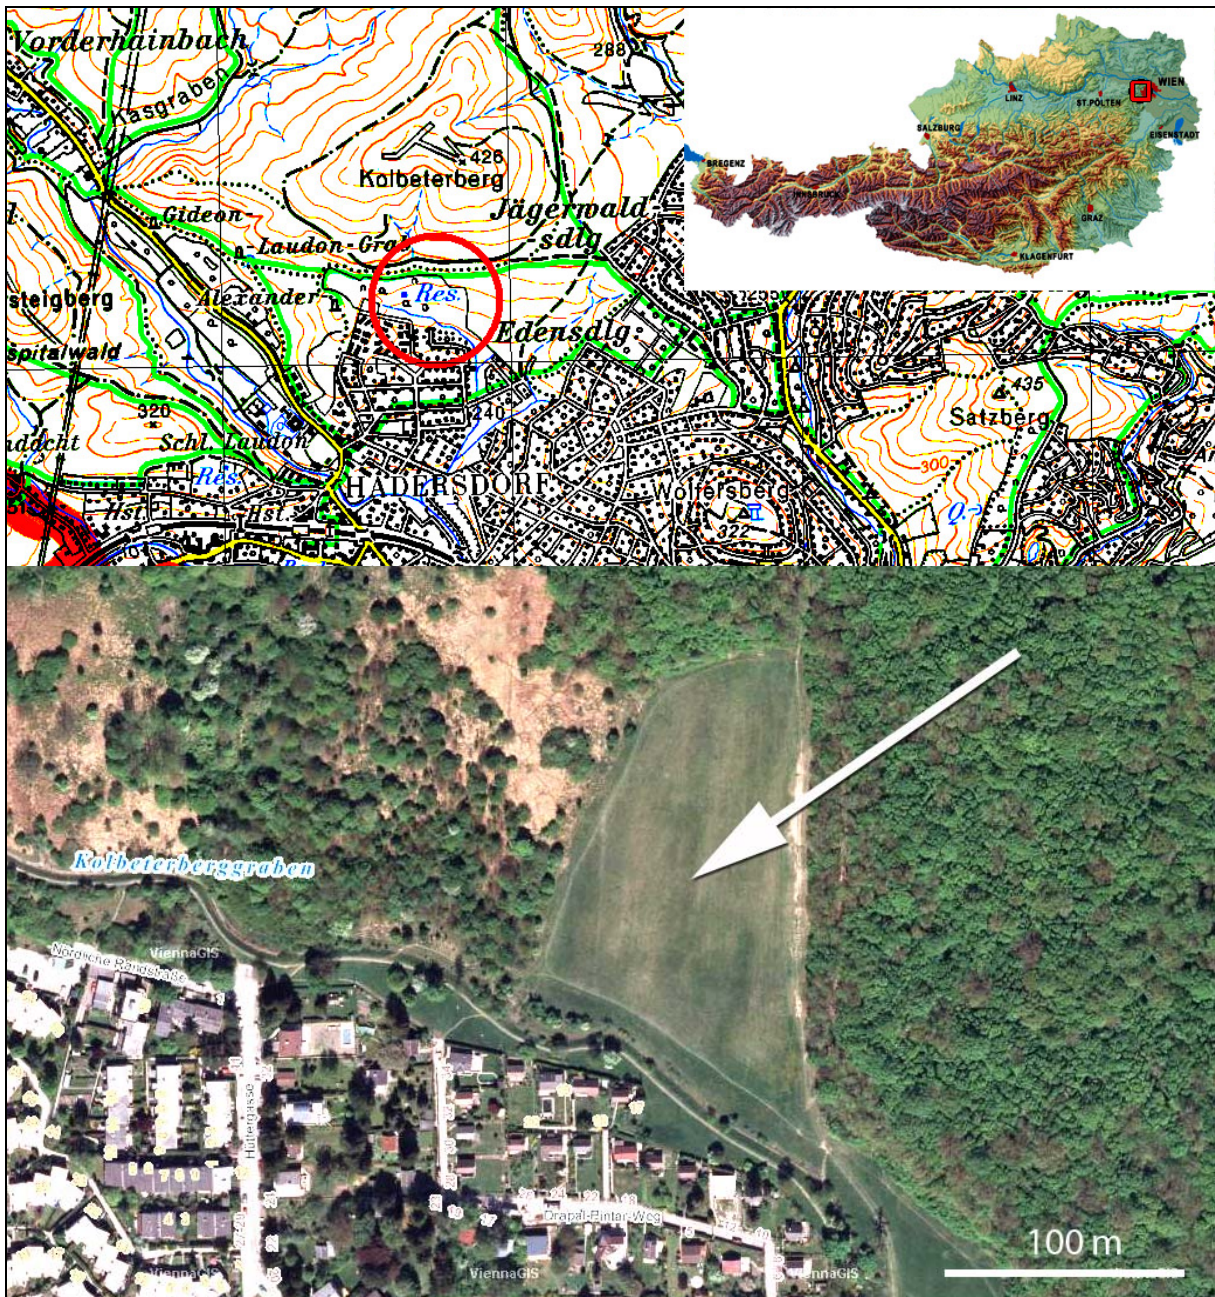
Vorderhainbach
Kasgraben
288
426
Kolbeterberg
Gideon
Jägerwald-sdlg
Laudon-Gra
steigberg
Alexander
Res.
Edensdlg
spitalwald
320
240
Schl. Laudon
Res.
HADERSDORF
Wolfersberg
322
Hst.
Hst.
435
Satzberg
300
BREGENZ
INNSBRUCK
SALZBURG
LINZ
ST.PÖLTEN
WIEN
EISENSTADT
GRAZ
KLAGENFURT
Kolbeterberggraben
ViennaGIS
Nordische Randstraße
Hüttergasse
Drapal-Pintar-Weg
ViennaGIS
ViennaGIS
ViennaGIS
100 m